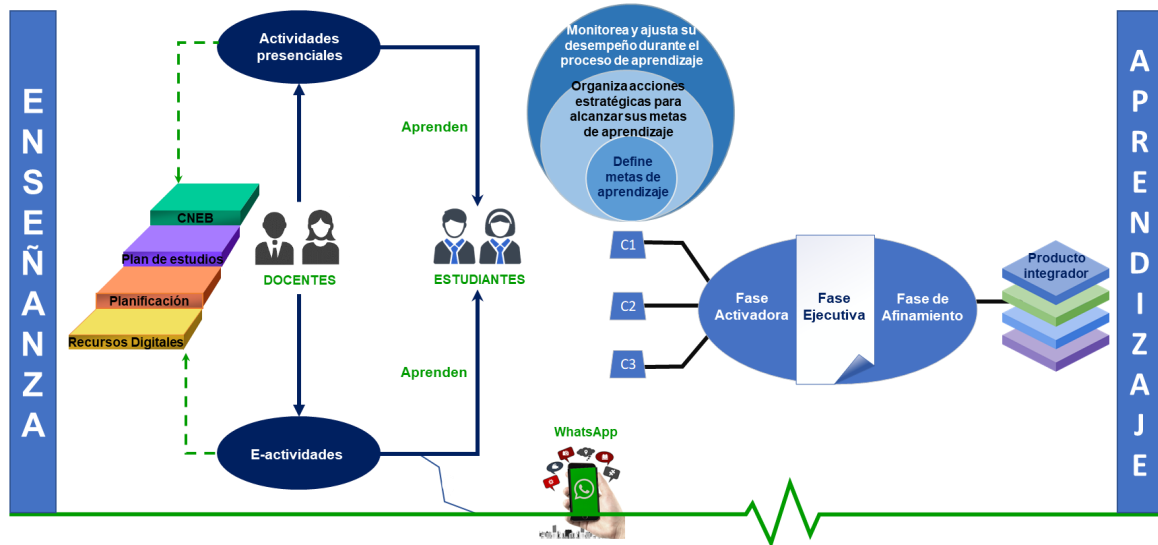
ENSEÑANZA

Actividades presenciales

CNEB
Plan de estudios
Planificación
Recursos Digitales

DOCENTES

E-actividades

Aprenden

Aprenden

ESTUDIANTES

Monitorea y ajusta su desempeño durante el proceso de aprendizaje

Organiza acciones estratégicas para alcanzar sus metas de aprendizaje

Define metas de aprendizaje

C1
C2
C3

Fase Activadora

Fase Ejecutiva

Fase de Afinamiento

Producto integrador

WhatsApp

APRENDIZAJE